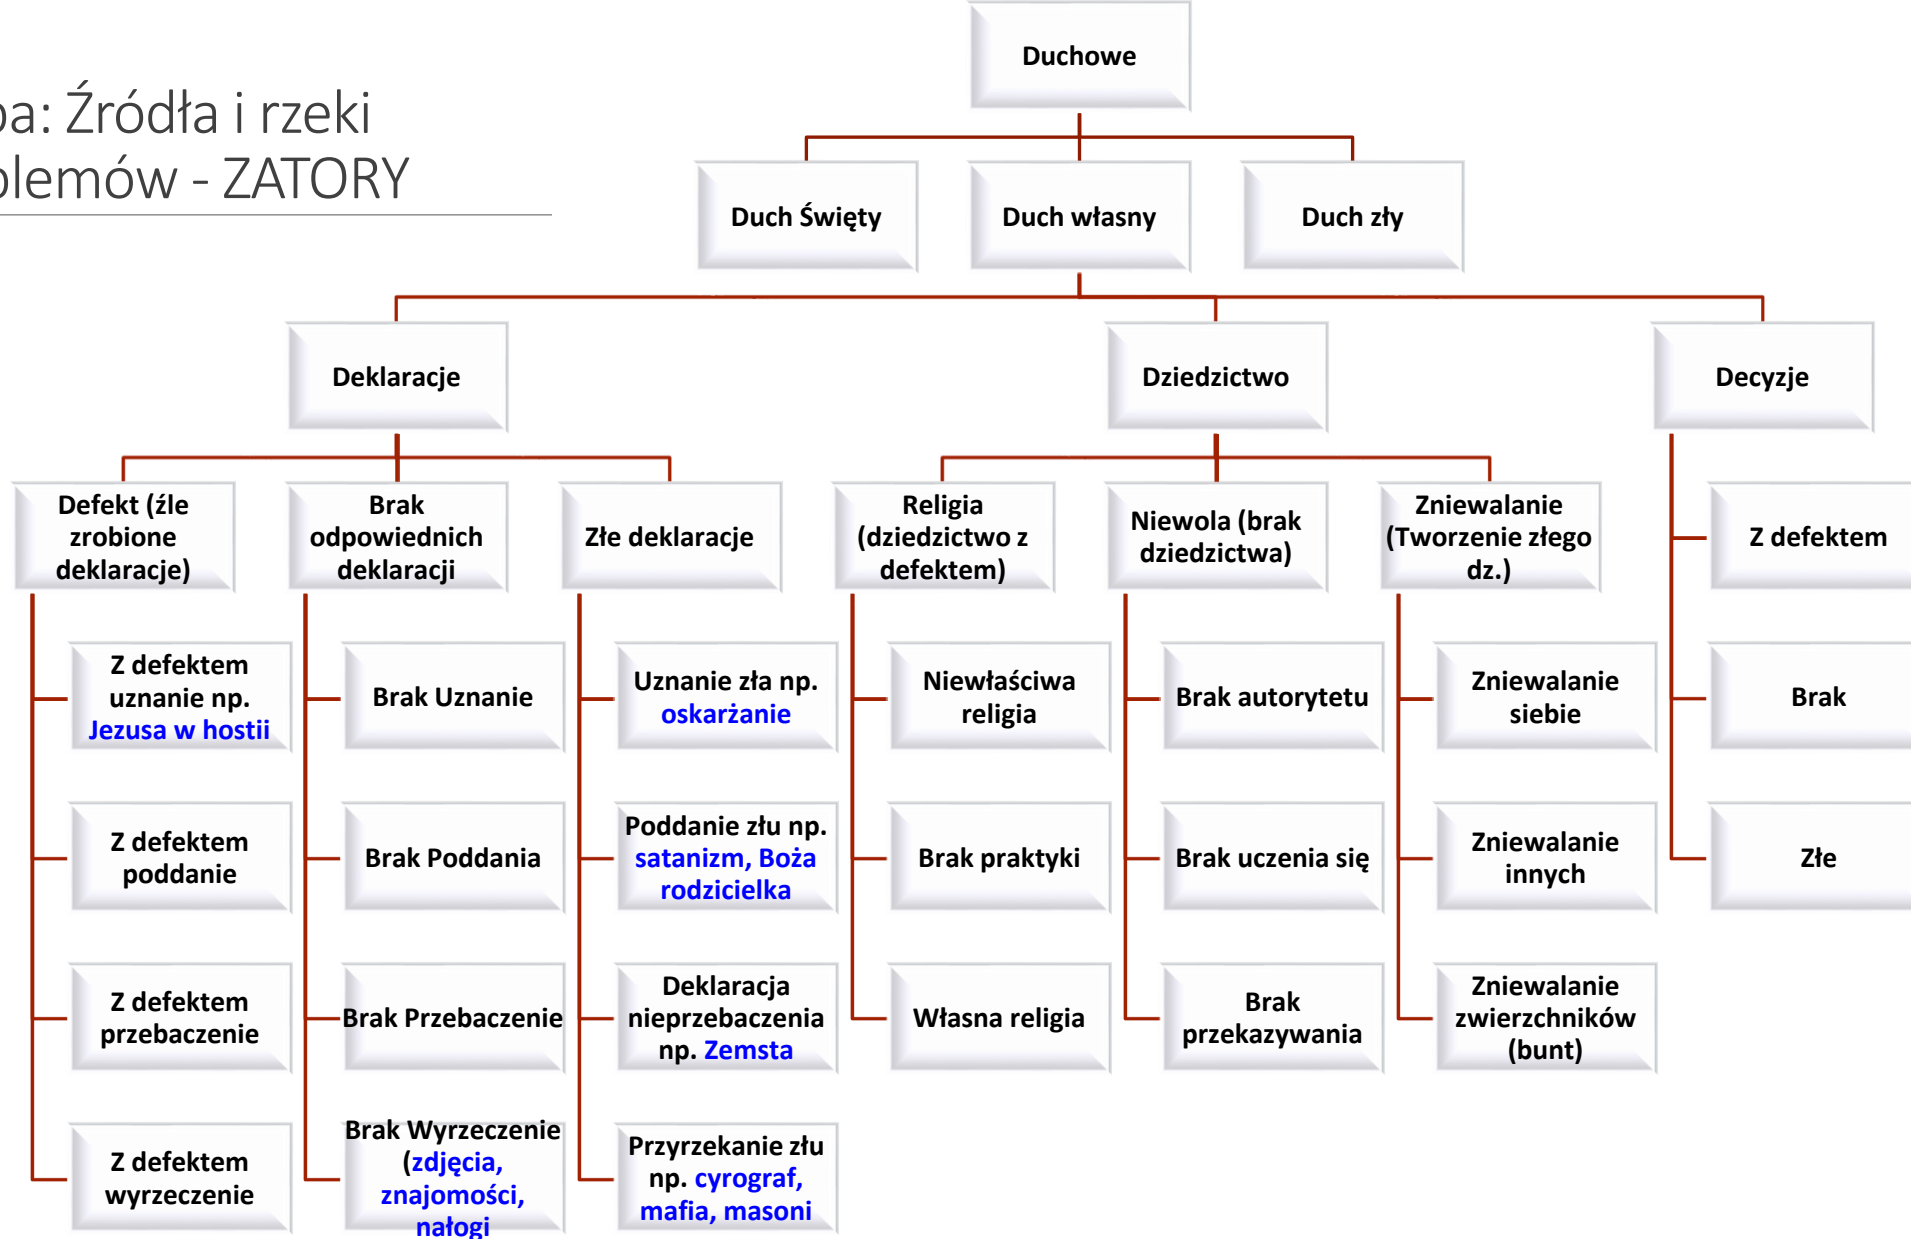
pa: Źródła i rzeki
blemów - ZATORY

Duchowe

Duch Święty

Duch własny

Duch zły

Deklaracje

Dziedzictwo

Decyzje

Defekt (źle zrobione deklaracje)

Brak odpowiednich deklaracji

Złe deklaracje

Religia (dziedzictwo z defektem)

Niewola (brak dziedzictwa)

Zniewalanie (Tworzenie złego dz.)

Z defektem

Z defektem uznanie np. Jezusa w hostii

Z defektem poddanie

Z defektem przebaczenie

Z defektem wyrzeczenie

Brak Uznanie

Brak Poddania

Brak Przebaczenie

Brak Wyrzeczenie (zdjęcia, znajomości, nałogi

Uznanie zła np. oskarżanie

Poddanie złu np. satanizm, Boża rodzicielka

Deklaracja nieprzebaczenia np. Zemsta

Przyrzekanie złu np. cyrograf, mafia, masoni

Niewłaściwa religia

Brak praktyki

Własna religia

Brak autorytetu

Brak uczenia się

Brak przekazywania

Zniewalanie siebie

Zniewalanie innych

Zniewalanie zwierzchników (bunt)

Brak

Złe